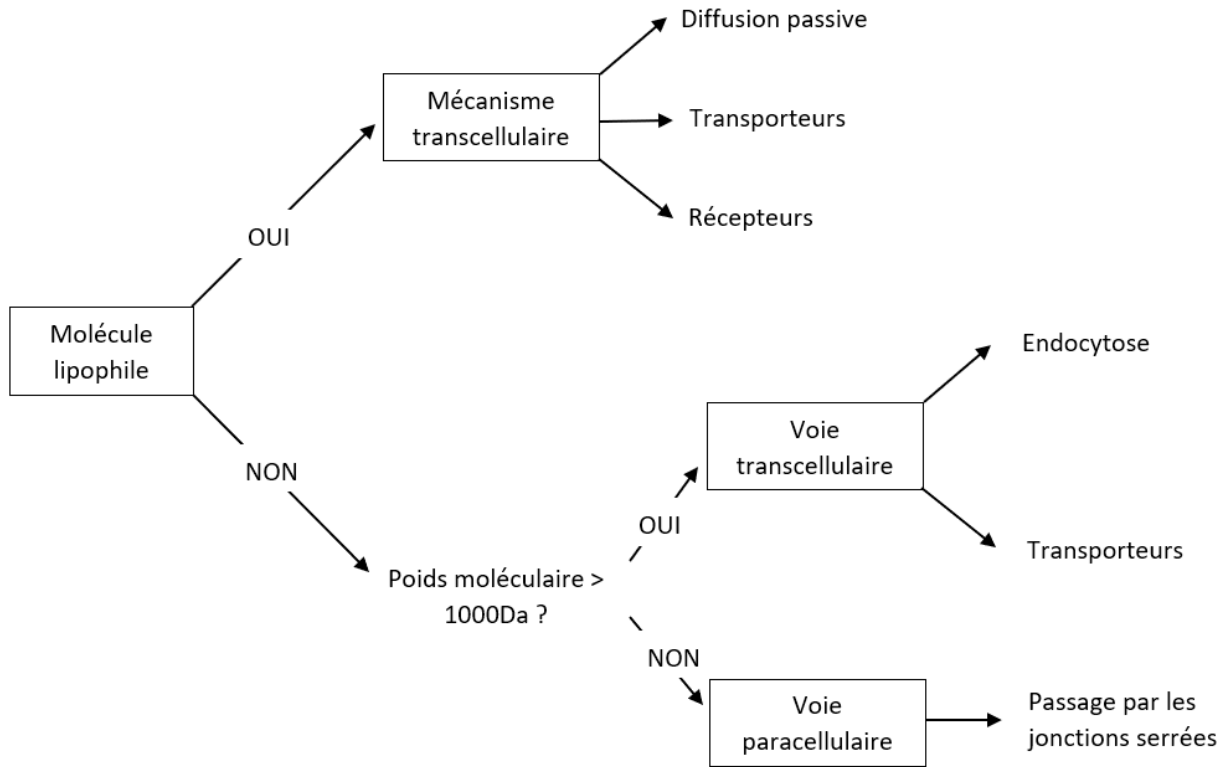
Molécule lipophile

OUI

Mécanisme transcellulaire

Diffusion passive

Transporteurs

Récepteurs

NON

Poids moléculaire > 1000Da ?

OUI

Voie transcellulaire

Endocytose

Transporteurs

NON

Voie paracellulaire

Passage par les jonctions serrées